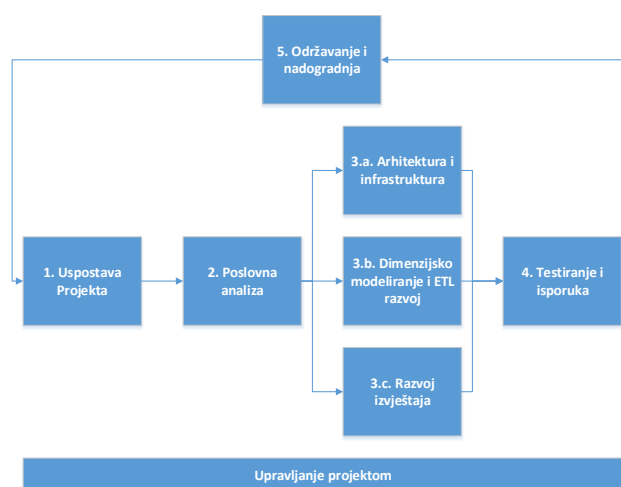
5. Održavanje i nadogradnja

3.a. Arhitektura i infrastruktura

1. Uspostava Projekta

2. Poslovna analiza

3.b. Dimenzijsko modeliranje i ETL razvoj

4. Testiranje i isporuka

3.c. Razvoj izvještaja

Upravljanje projektom